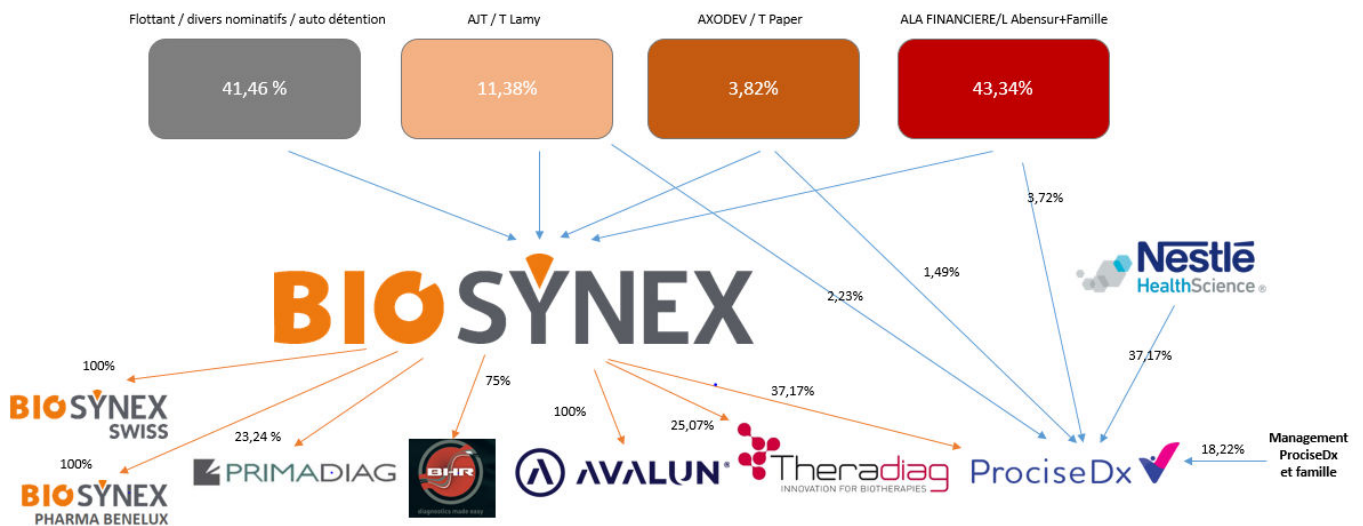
Flottant / divers nominatifs / auto détention

41,46 %

AJT / T Lamy

11,38%

AXODEV / T Paper

3,82%

ALA FINANCIERE/L Abensur+Famille

43,34%

3,72%

1,49%

2,23%

BIOSYNEX

Nestlé HealthScience

37,17%

100%

BIOSYNEX SWISS

23,24 %

100%

BIOSYNEX PHARMA BENELUX

PRIMADIAG

75%

BHR

100%

AVALUN

25,07%

Theradiag INNOVATION FOR BIOTHERAPIES

37,17%

ProciseDx

18,22%

Management ProciseDx et famille